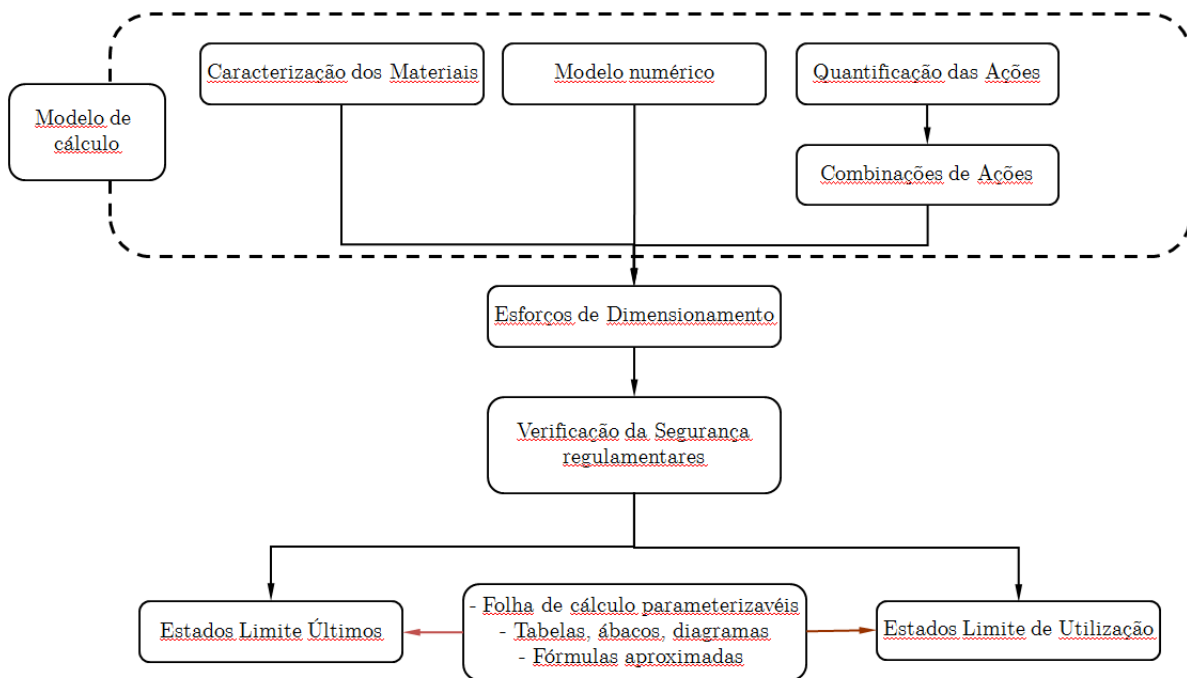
Modelo de cálculo

Caracterização dos Materiais

Modelo numérico

Quantificação das Ações

Combinações de Ações

Esforços de Dimensionamento

Verificação da Segurança regulamentares

Estados Limite Últimos

- Folha de cálculo parameterizavéis
- Tabelas, ábacos, diagramas
- Fórmulas aproximadas

Estados Limite de Utilização